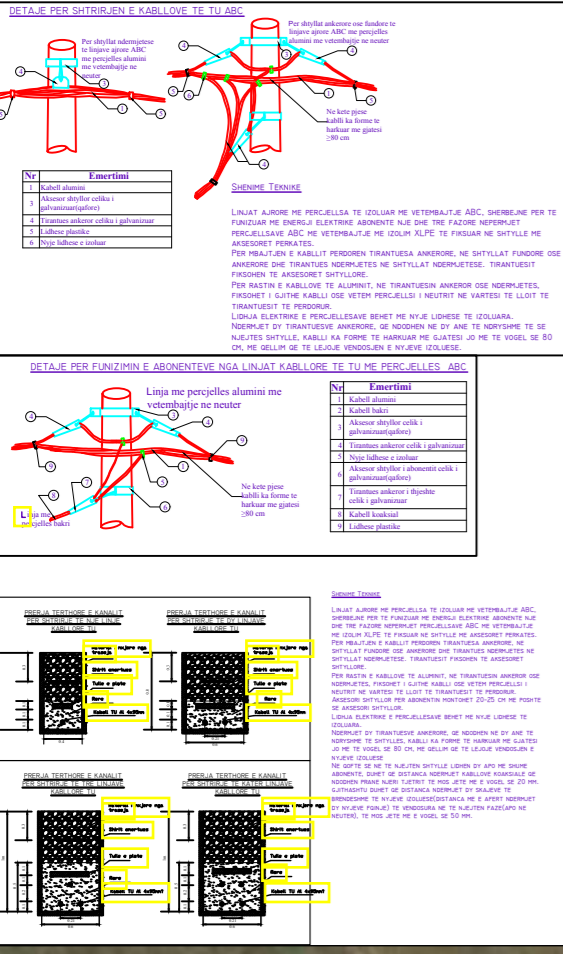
DETAJE PER SHTRIRJEN E KABLLOVE TE TU ABC

Per shtyllat ndermjetese te linjave ajrore ABC me percjelles alumini me vetembajtje ne neuter

Per shtyllat ankerore ose fundore te linjave ajrore ABC me percjelles alumini me vetembajtje ne neuter

Ne kete pjese kablli ka forme te harkuar me gjatesi ≥80 cm

| Nr | Emertimi |
|---|---|
| 1 | Kabell alumini |
| 3 | Aksesor shtyllor celiku i galvanizuar(qafore) |
| 4 | Tirantues ankeror celiku i galvanizuar |
| 5 | Lidhese plastike |
| 6 | Nyje lidhese e izoluar |

SHENIME TEKNIKE

LINJAT AJRORE ME PERCJELLSA TE IZOLUAR ME VETEMBAJTJE ABC, SHERBEJNE PER TE FUNIZUAR ME ENERGJI ELEKTRIKE ABONENTE NJE DHE TRE FAZORE NEPERMJET PERCJELLSAVE ABC ME VETEMBAJTJE ME IZOLIM XLPE TE FIKSUAR NE SHTYLLE ME AKSESORET PERKATES.
PER MBAJTJEN E KABLLIT PERDOREN TIRANTUESA ANKERORE, NE SHTYLLAT FUNDORE OSE ANKERORE DHE TIRANTUES NDERMJETES NE SHTYLLAT NDERMJETESE. TIRANTUESIT FIKSOHEN TE AKSESORET SHTYLLORE.
PER RASTIN E KABLLOVE TE ALUMINIT, NE TIRANTUESIN ANKEROR OSE NDERMJETES, FIKSOHET I GJITHE KABLLI OSE VETEM PERCJELLSI I NEUTRIT NE VARTESI TE LLOIT TE TIRANTUESIT TE PERDORUR.
LIDHJA ELEKTRIKE E PERCJELLSAVE BEHET ME NYJE LIDHESE TE IZOLUARA.
NDERMJET DY TIRANTUESVE ANKERORE, QE NDODHEN NE DY ANE TE NDRYSHME TE SE NJEJTES SHTYLLE, KABLLI KA FORME TE HARKUAR ME GJATESI JO ME TE VOGEL SE 80 CM, ME QELLIM QE TE LEJOJE VENDOSJEN E NYJEVE IZOLUESE.

DETAJE PER FUNIZIMIN E ABONENTEVE NGA LINJAT KABLLORE TE TU ME PERCJELLES ABC

Linja me percjelles alumini me vetembajtje ne neuter

Ne kete pjese kablli ka forme te harkuar me gjatesi ≥80 cm

Linja me percjelles bakri

| Nr | Emertimi |
|---|---|
| 1 | Kabell alumini |
| 2 | Kabell bakri |
| 3 | Aksesor shtyllor celik i galvanizuar(qafore) |
| 4 | Tirantues ankeror celik i galvanizuar |
| 5 | Nyje lidhese e izoluar |
| 6 | Aksesor shtyllor i abonentit celik i galvanizuar(qafore) |
| 7 | Tirantues ankeror i thjeshte celik i galvanizuar |
| 8 | Kabell koaksial |
| 9 | Lidhese plastike |

PRERJA TERTHORE E KANALIT PER SHTRIRJE TE NJE LINJE KABLLORE TU

PRERJA TERTHORE E KANALIT PER SHTRIRJE TE DY LINJAVE KABLLORE TU

PRERJA TERTHORE E KANALIT PER SHTRIRJE TE TRE LINJAVE KABLLORE TU

PRERJA TERTHORE E KANALIT PER SHTRIRJE TE KATER LINJAVE KABLLORE TU

Mbushje me materiale nga troaja
Shirit sinjalizues
Tulla e pllake
Rere
Kabell TU Al 4x50mm

SHENIME TEKNIKE

LINJAT AJRORE ME PERCJELLSA TE IZOLUAR ME VETEMBAJTJE ABC, SHERBEJNE PER TE FUNIZUAR ME ENERGJI ELEKTRIKE ABONENTE NJE DHE TRE FAZORE NEPERMJET PERCJELLSAVE ABC ME VETEMBAJTJE ME IZOLIM XLPE TE FIKSUAR NE SHTYLLE ME AKSESORET PERKATES.
PER MBAJTJEN E KABLLIT PERDOREN TIRANTUESA ANKERORE, NE SHTYLLAT FUNDORE OSE ANKERORE DHE TIRANTUES NDERMJETES NE SHTYLLAT NDERMJETESE. TIRANTUESIT FIKSOHEN TE AKSESORET SHTYLLORE.
PER RASTIN E KABLLOVE TE ALUMINIT, NE TIRANTUESIN ANKEROR OSE NDERMJETES, FIKSOHET I GJITHE KABLLI OSE VETEM PERCJELLSI I NEUTRIT NE VARTESI TE LLOIT TE TIRANTUESIT TE PERDORUR. AKSESORI SHTYLLOR PER ABONENTIN MONTOHET 20-25 CM ME POSHTE SE AKSESORI SHTYLLOR.
LIDHJA ELEKTRIKE E PERCJELLSAVE BEHET ME NYJE LIDHESE TE IZOLUARA.
NDERMJET DY TIRANTUESVE ANKERORE, QE NDODHEN NE DY ANE TE NDRYSHME TE SHTYLLES, KABLLI KA FORME TE HARKUAR ME GJATESI JO ME TE VOGEL SE 80 CM, ME QELLIM QE TE LEJOJE VENDOSJEN E NYJEVE IZOLUESE
NE QOFTE SE NE TE NJEJTEN SHTYLLE LIDHEN DY APO ME SHUME ABONENTE, DUHET QE DISTANCA NDERMJET KABLLOVE KOAKSIALE QE NDODHEN PRANE NJERI TJETRIT TE MOS JETE ME E VOGEL SE 20 MM. GJITHASHTU DUHET QE DISTANCA NDERMJET DY SKAJEVE TE BRENDESHME TE NYJEVE IZOLUESE(DISTANCA ME E AFERT NDERMJET DY NYJEVE FQINJE) TE VENDOSURA NE TE NJEJTEN FAZE(APO NE NEUTER), TE MOS JETE ME E VOGEL SE 50 MM.